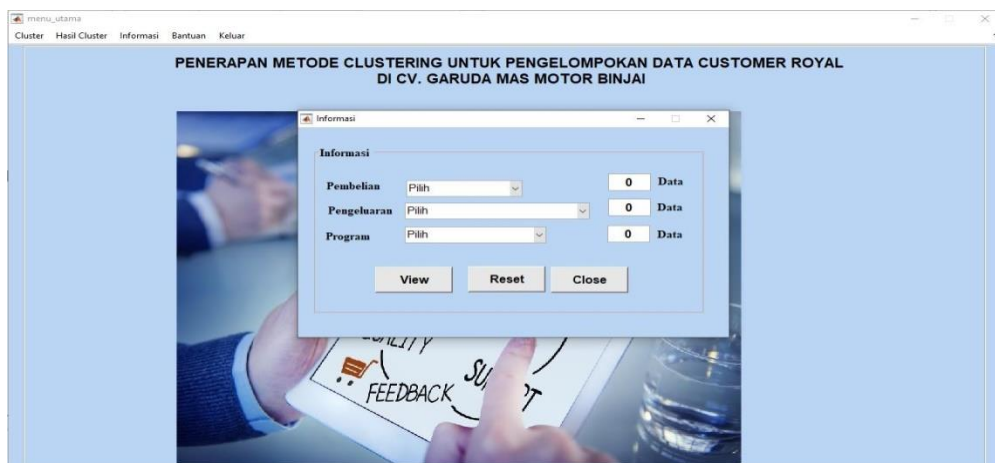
menu_utama

Cluster Hasil Cluster Informasi Bantuan Keluar

PENERAPAN METODE CLUSTERING UNTUK PENGELOMPOKAN DATA CUSTOMER ROYAL DI CV. GARUDA MAS MOTOR BINJAI

Informasi

Informasi

Pembelian Pilih 0 Data

Pengeluaran Pilih 0 Data

Program Pilih 0 Data

View Reset Close

UALITY

FEEDBACK SU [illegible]T